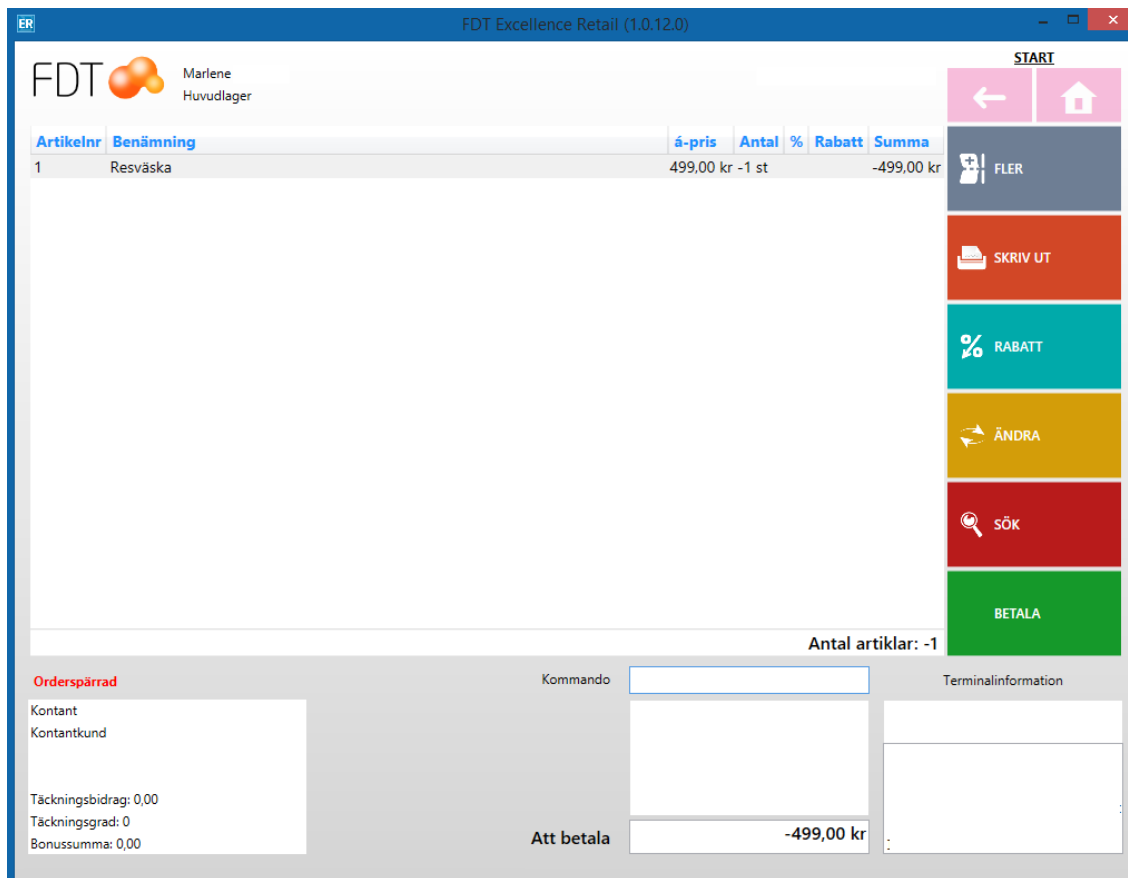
ER

FDT Excellence Retail (1.0.12.0)

FDT

Marlene
Huvudlager

START

| Artikelnr | Benämning | á-pris | Antal | % | Rabatt | Summa |
|---|---|---|---|---|---|---|
| 1 | Resväska | 499,00 kr | -1 st | | | -499,00 kr |

Antal artiklar: -1

FLER

SKRIV UT

RABATT

ÄNDRA

SÖK

BETALA

Orderspärrad

Kontant
Kontantkund

Täckningsbidrag: 0,00
Täckningsgrad: 0
Bonussumma: 0,00

Kommando

Att betala

-499,00 kr

Terminalinformation